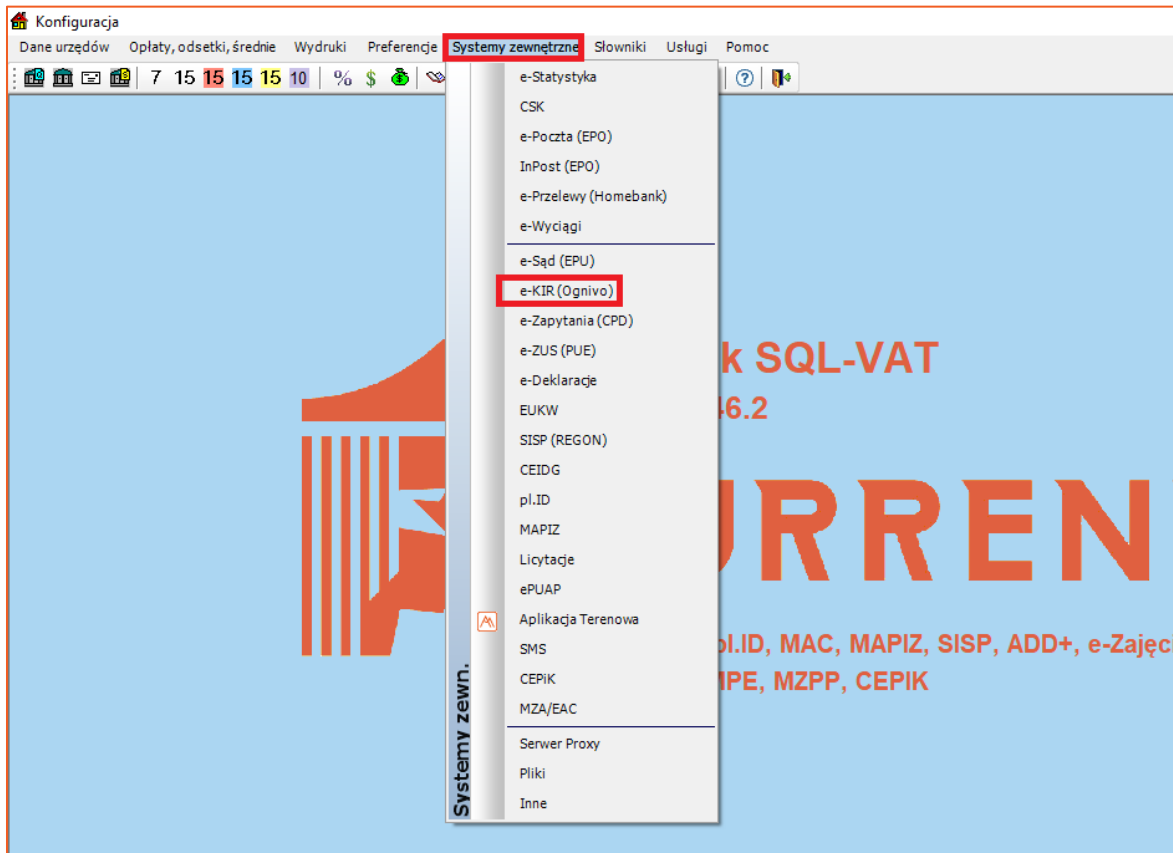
Konfiguracja

Dane urzędów Opłaty, odsetki, średnie Wydruki Preferencje Systemy zewnętrzne Słowniki Usługi Pomoc

7 15 15 15 15 10 % $

e-Statystyka
CSK
e-Poczta (EPO)
InPost (EPO)
e-Przelewy (Homebank)
e-Wyciągi
e-Sąd (EPU)
e-KIR (Ognivo)
e-Zapytania (CPD)
e-ZUS (PUE)
e-Deklaracje
EUKW
SISP (REGON)
CEIDG
pl.ID
MAPIZ
Licytacje
ePUAP
Aplikacja Terenowa
SMS
CEPiK
MZA/EAC
Serwer Proxy
Pliki
Inne

Systemy zewn.

k SQL-VAT
46.2
URREN
pl.ID, MAC, MAPIZ, SISP, ADD+, e-Zajęc
MPE, MZPP, CEPIK